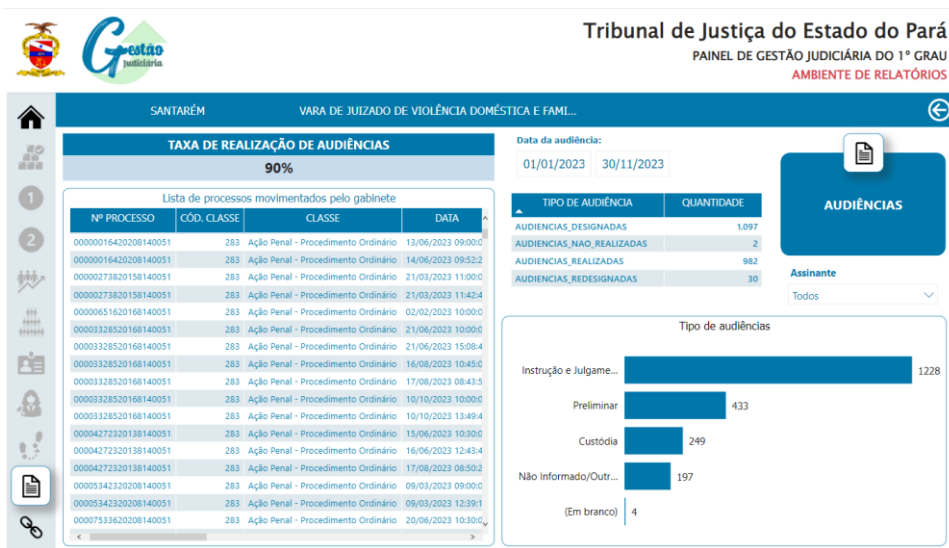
Gestão Judiciária

Tribunal de Justiça do Estado do Pará
PAINEL DE GESTÃO JUDICIÁRIA DO 1º GRAU
AMBIENTE DE RELATÓRIOS

SANTARÉM VARA DE JUIZADO DE VIOLÊNCIA DOMÉSTICA E FAMI...

1
2

TAXA DE REALIZAÇÃO DE AUDIÊNCIAS
90%

Lista de processos movimentados pelo gabinete

| Nº PROCESSO | CÓD. CLASSE | CLASSE | DATA |
|---|---|---|---|
| 00000164202081400051 | 283 | Ação Penal - Procedimento Ordinário | 13/06/2023 09:00:0 |
| 00000164202081400051 | 283 | Ação Penal - Procedimento Ordinário | 14/06/2023 09:52:2 |
| 00000273820158140051 | 283 | Ação Penal - Procedimento Ordinário | 21/03/2023 11:00:0 |
| 00000273820158140051 | 283 | Ação Penal - Procedimento Ordinário | 21/03/2023 11:42:4 |
| 00000651620168140051 | 283 | Ação Penal - Procedimento Ordinário | 02/02/2023 10:00:0 |
| 00003328520168140051 | 283 | Ação Penal - Procedimento Ordinário | 21/06/2023 10:00:0 |
| 00003328520168140051 | 283 | Ação Penal - Procedimento Ordinário | 21/06/2023 15:08:4 |
| 00003328520168140051 | 283 | Ação Penal - Procedimento Ordinário | 16/08/2023 10:45:0 |
| 00003328520168140051 | 283 | Ação Penal - Procedimento Ordinário | 17/08/2023 08:43:5 |
| 00003328520168140051 | 283 | Ação Penal - Procedimento Ordinário | 10/10/2023 10:00:0 |
| 00003328520168140051 | 283 | Ação Penal - Procedimento Ordinário | 10/10/2023 13:49:4 |
| 00004273220138140051 | 283 | Ação Penal - Procedimento Ordinário | 15/06/2023 10:30:0 |
| 00004273220138140051 | 283 | Ação Penal - Procedimento Ordinário | 16/06/2023 12:43:4 |
| 00004273220138140051 | 283 | Ação Penal - Procedimento Ordinário | 17/08/2023 08:50:2 |
| 00005342320208140051 | 283 | Ação Penal - Procedimento Ordinário | 09/03/2023 09:00:0 |
| 00005342320208140051 | 283 | Ação Penal - Procedimento Ordinário | 09/03/2023 12:39:1 |
| 00007533620208140051 | 283 | Ação Penal - Procedimento Ordinário | 20/06/2023 10:30:0 |

Data da audiência:
01/01/2023 30/11/2023

| TIPO DE AUDIÊNCIA | QUANTIDADE |
|---|---|
| AUDIENCIAS_DESIGNADAS | 1.097 |
| AUDIENCIAS_NAO_REALIZADAS | 2 |
| AUDIENCIAS_REALIZADAS | 982 |
| AUDIENCIAS_REDESIGNADAS | 30 |

AUDIÊNCIAS

Assinante
Todos

Tipo de audiências
Instrução e Julgame... 1228
Preliminar 433
Custódia 249
Não Informado/Outr... 197
(Em branco) 4